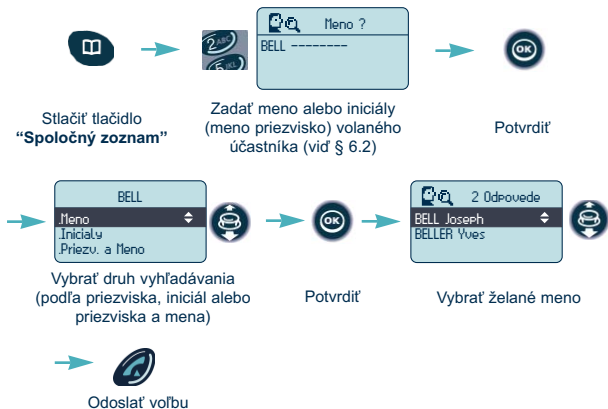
Meno ?
BELL --------

2ABC
5JKL

OK

Stlačiť tlačidlo
**"Spoločný zoznam"**

Zadať meno alebo iniciály (meno priezvisko) volaného účastníka (viď § 6.2)

Potvrdiť

BELL
.Meno
.Iniciały
.Priezv. a Meno

OK

2 Odpovede
BELL Joseph
BELLER Yves

Vybrať druh vyhľadávania (podľa priezviska, iniciál alebo priezviska a mena)

Potvrdiť

Vybrať želané meno

Odoslať voľbu